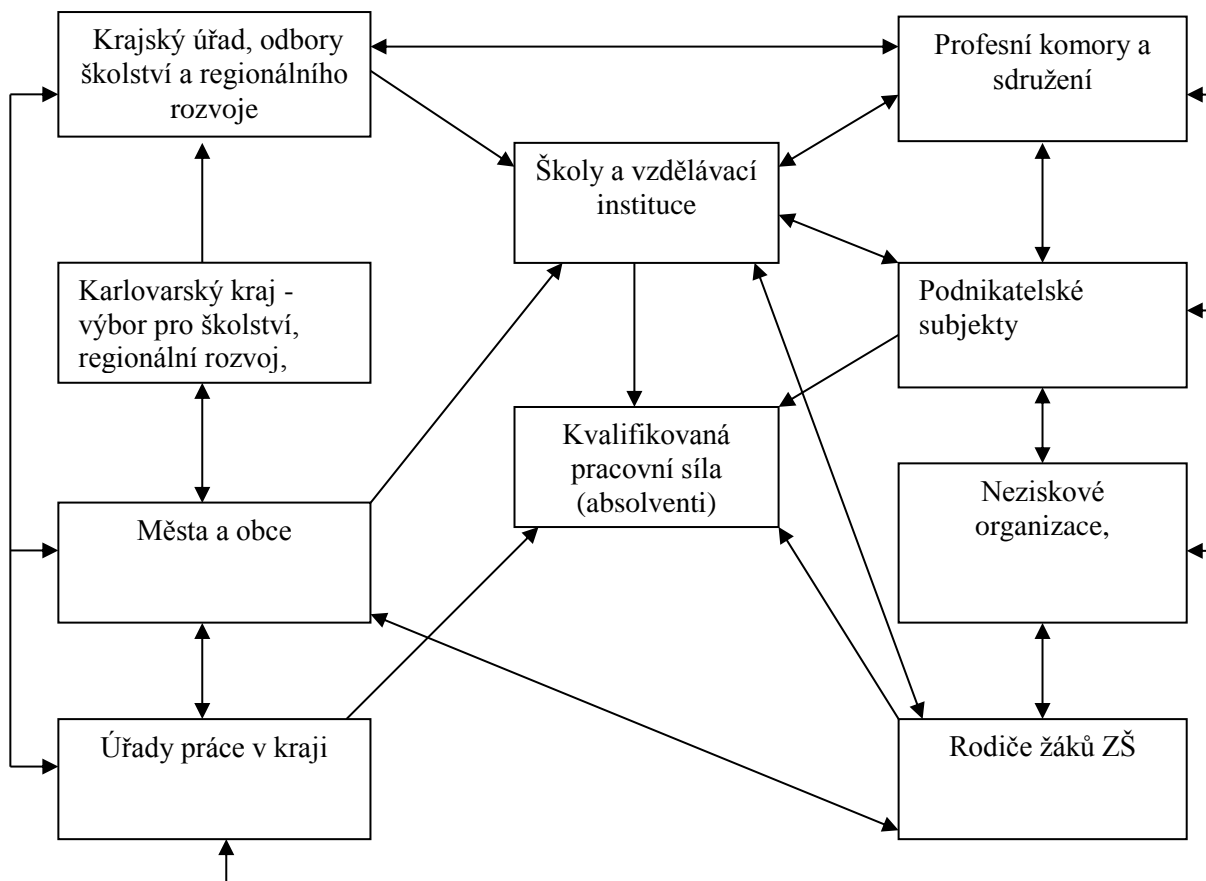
Krajský úřad, odbory školství a regionálního rozvoje

Profesní komory a sdružení

Školy a vzdělávací instituce

Karlovarský kraj - výbor pro školství, regionální rozvoj,

Podnikatelské subjekty

Kvalifikovaná pracovní síla (absolventi)

Města a obce

Neziskové organizace,

Úřady práce v kraji

Rodiče žáků ZŠ